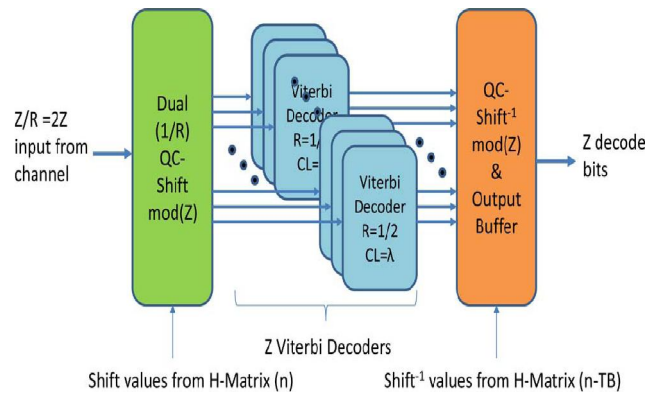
Z/R =2Z input from channel

Dual (1/R) QC-Shift mod(Z)

Viterbi Decoder R=1/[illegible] CL=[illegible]

Viterbi Decoder R=1/2 CL=λ

QC-Shift$^{-1}$ mod(Z) & Output Buffer

Z decode bits

Z Viterbi Decoders

Shift values from H-Matrix (n)

Shift$^{-1}$ values from H-Matrix (n-TB)